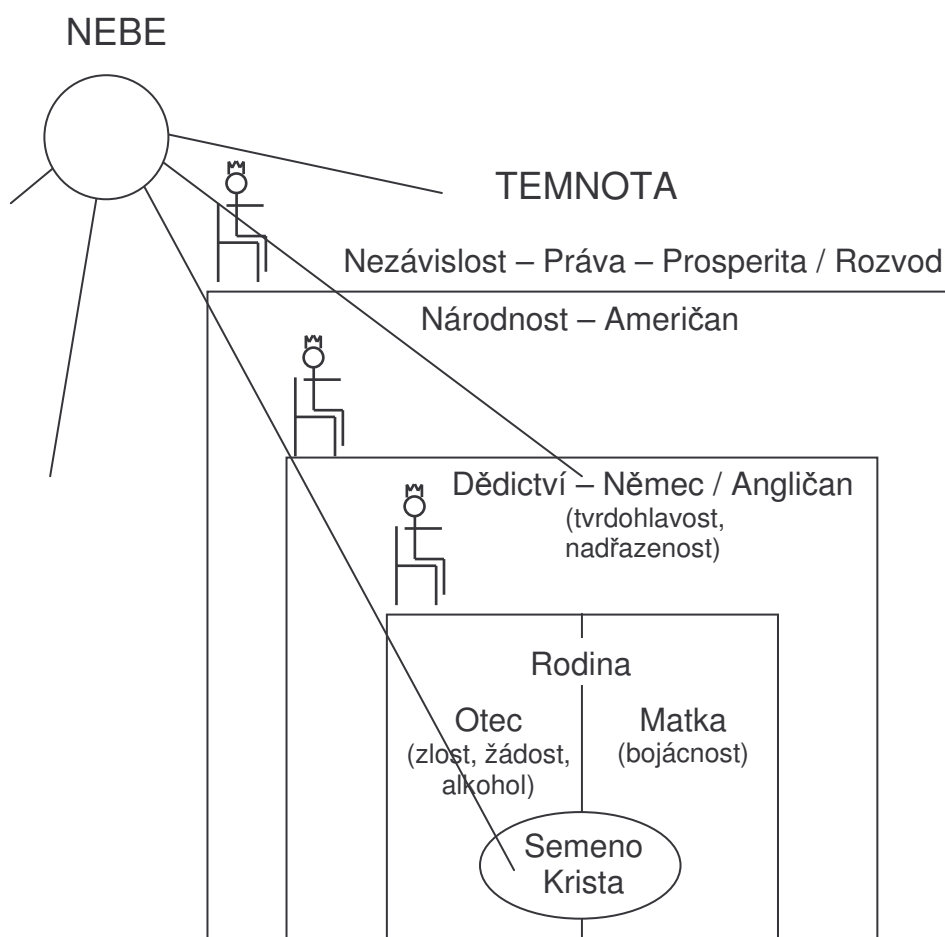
NEBE

TEMNOTA

Nezávislost – Práva – Prosperita / Rozvod

Národnost – Američan

Dědictví – Němec / Angličan
(tvrdohlavost, nadřazenost)

Rodina

Otec
(zlost, žádost, alkohol)

Matka
(bojácnost)

Semeno Krista